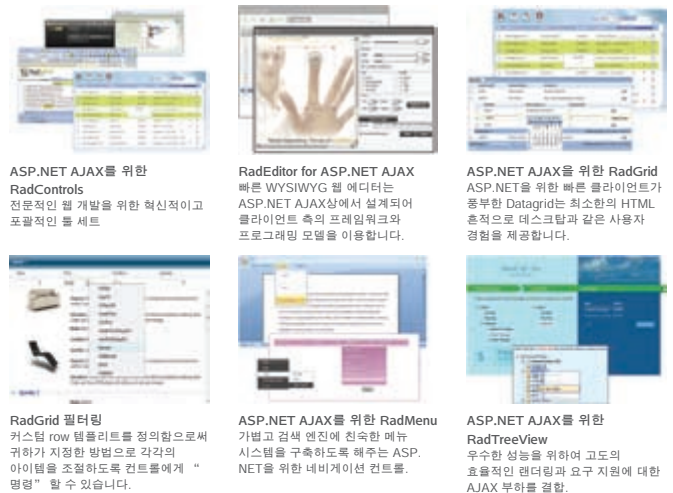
ASP.NET AJAX를 위한 RadControls
전문적인 웹 개발을 위한 혁신적이고 포괄적인 툴 세트

RadEditor for ASP.NET AJAX
빠른 WYSIWYG 웹 에디터는 ASP.NET AJAX상에서 설계되어 클라이언트 측의 프레임워크와 프로그래밍 모델을 이용합니다.

ASP.NET AJAX을 위한 RadGrid
ASP.NET을 위한 빠른 클라이언트가 풍부한 Datagrid는 최소한의 HTML 흔적으로 데스크탑과 같은 사용자 경험을 제공합니다.

RadGrid 필터링
커스텀 row 템플리트를 정의함으로써 귀하가 지정한 방법으로 각각의 아이템을 조절하도록 컨트롤에게 "명령" 할 수 있습니다.

ASP.NET AJAX를 위한 RadMenu
가볍고 검색 엔진에 친숙한 메뉴 시스템을 구축하도록 해주는 ASP.NET을 위한 네비게이션 컨트롤.

ASP.NET AJAX를 위한 RadTreeView
우수한 성능을 위하여 고도의 효율적인 랜더링과 요구 지원에 대한 AJAX 부하를 결합.